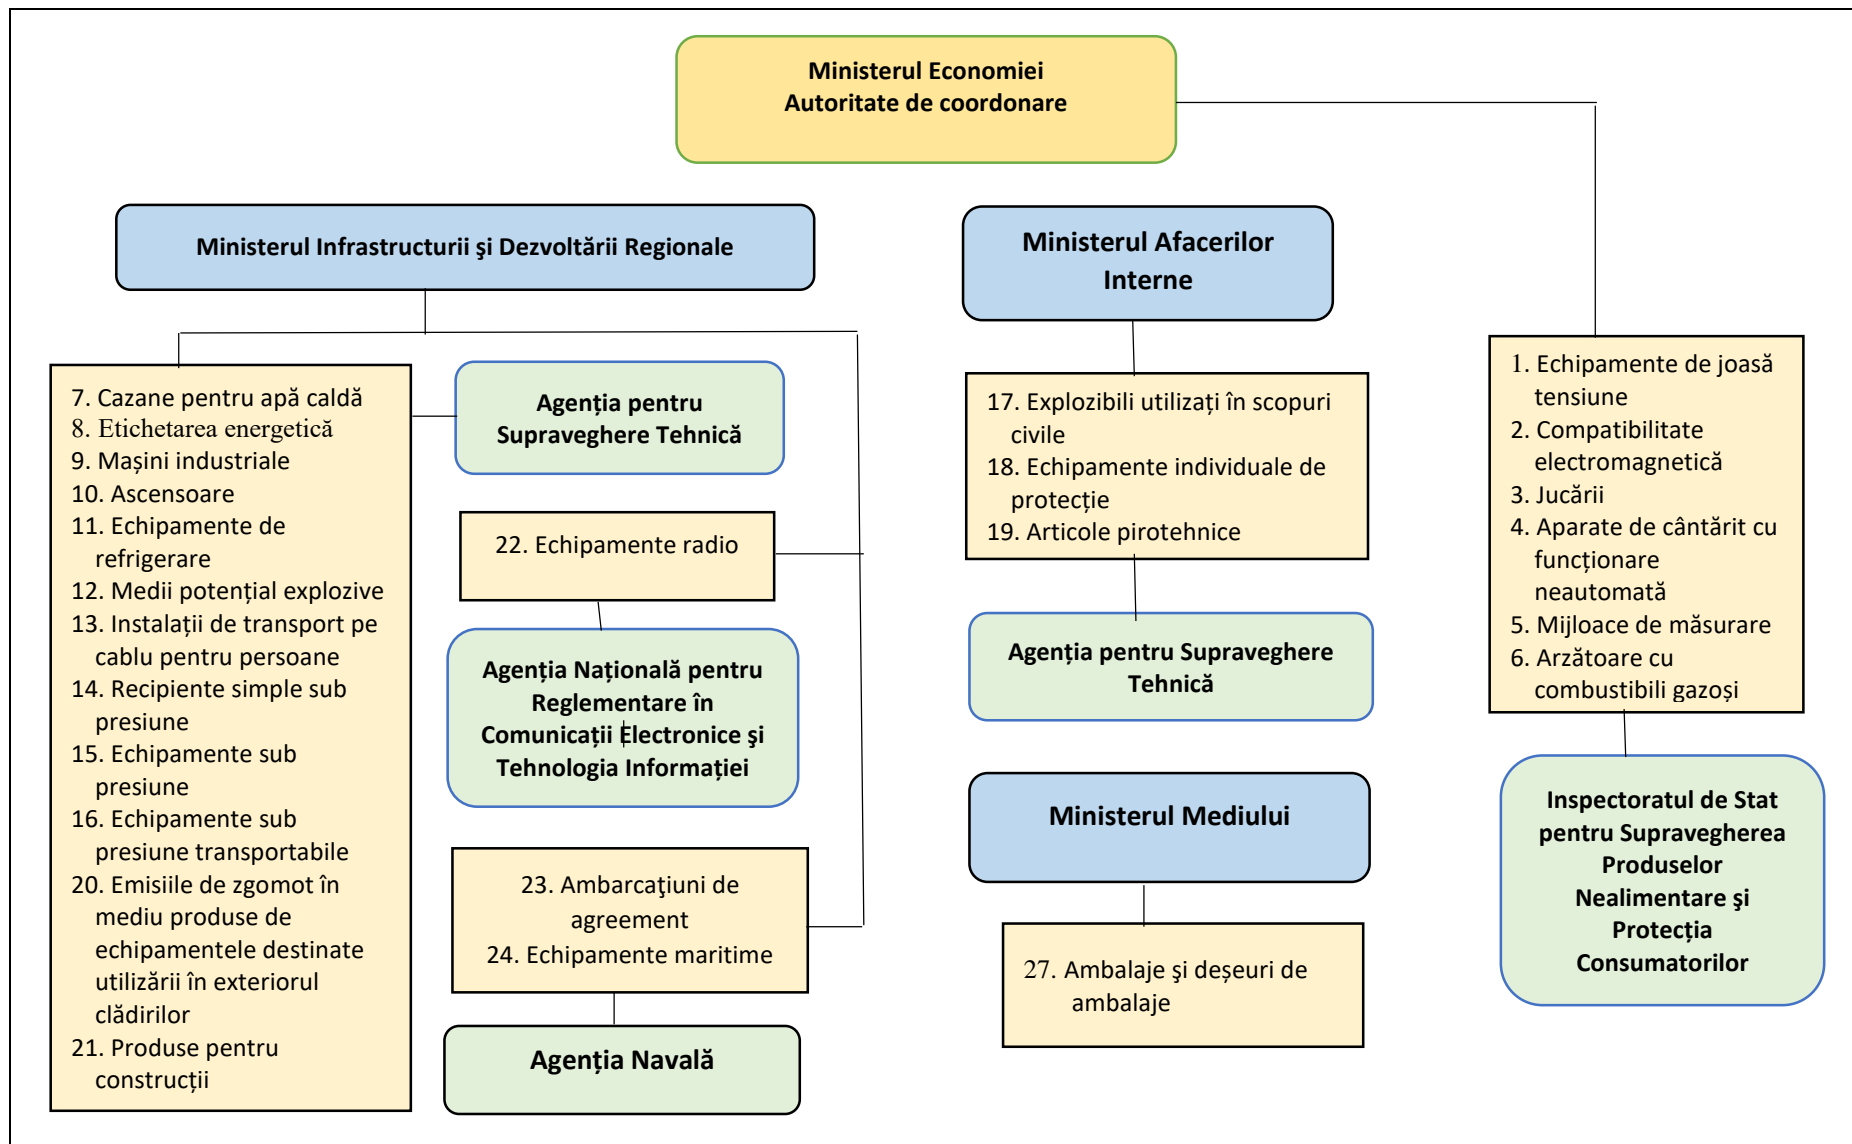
Ministerul Economiei
Autoritate de coordonare

Ministerul Infrastructurii şi Dezvoltării Regionale

7. Cazane pentru apă caldă
8. Etichetarea energetică
9. Mașini industriale
10. Ascensoare
11. Echipamente de refrigerare
12. Medii potențial explozive
13. Instalații de transport pe cablu pentru persoane
14. Recipiente simple sub presiune
15. Echipamente sub presiune
16. Echipamente sub presiune transportabile
20. Emisiile de zgomot în mediu produse de echipamentele destinate utilizării în exteriorul clădirilor
21. Produse pentru construcții

Agenția pentru Supraveghere Tehnică

22. Echipamente radio

Agenția Națională pentru Reglementare în Comunicații Electronice şi Tehnologia Informației

23. Ambarcaţiuni de agreement
24. Echipamente maritime

Agenția Navală

Ministerul Afacerilor Interne

17. Explozibili utilizați în scopuri civile
18. Echipamente individuale de protecție
19. Articole pirotehnice

Agenția pentru Supraveghere Tehnică

Ministerul Mediului

27. Ambalaje şi deşeuri de ambalaje

1. Echipamente de joasă tensiune
2. Compatibilitate electromagnetică
3. Jucării
4. Aparate de cântărit cu funcționare neautomată
5. Mijloace de măsurare
6. Arzătoare cu combustibili gazoşi

Inspectoratul de Stat pentru Supravegherea Produselor Nealimentare şi Protecția Consumatorilor